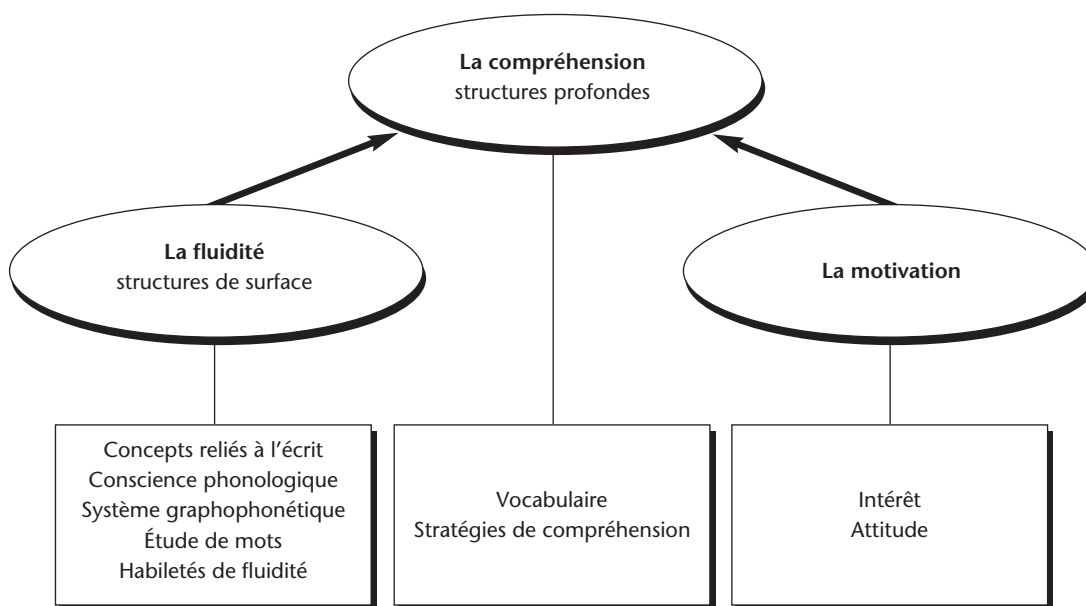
La compréhension
structures profondes

La fluidité
structures de surface

La motivation

Concepts reliés à l'écrit
Conscience phonologique
Système graphophonétique
Étude de mots
Habiletés de fluidité

Vocabulaire
Stratégies de compréhension

Intérêt
Attitude